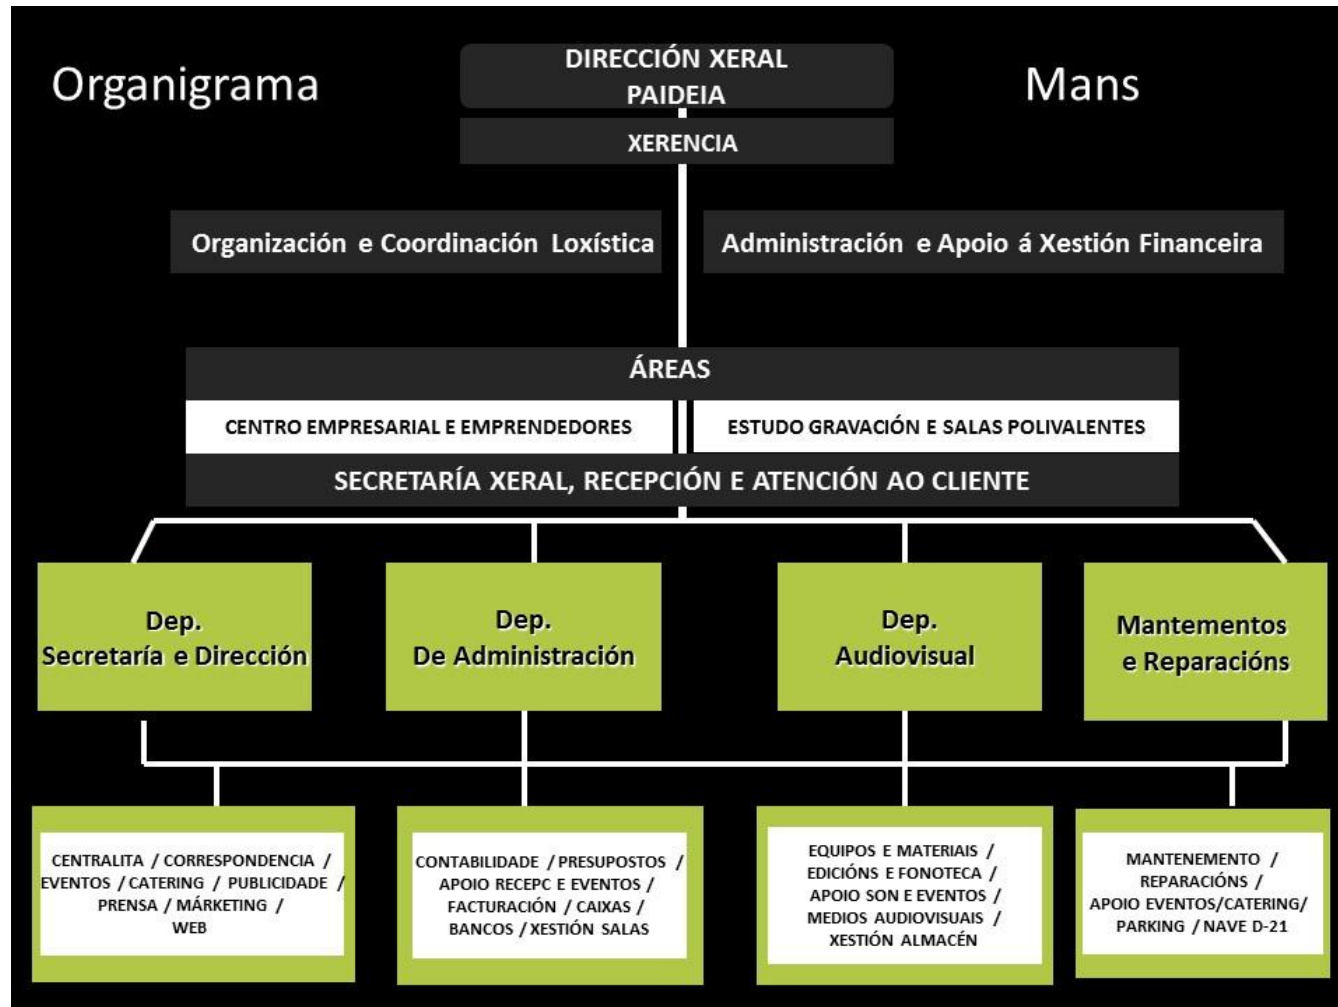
Organigrama

DIRECCIÓN XERAL PAIDEIA

Mans

XERENCIA

Organización e Coordinación Loxística

Administración e Apoio á Xestión Financeira

ÁREAS

CENTRO EMPRESARIAL E EMPRENDEDORES

ESTUDO GRAVACIÓN E SALAS POLIVALENTES

SECRETARÍA XERAL, RECEPCIÓN E ATENCIÓN AO CLIENTE

Dep. Secretaría e Dirección

Dep. De Administración

Dep. Audiovisual

Mantementos e Reparacións

CENTRALITA / CORRESPONDENCIA / EVENTOS / CATERING / PUBLICIDADE / PRENSA / MÁRKETING / WEB

CONTABILIDADE / PRESUPOSTOS / APOIO RECEPC E EVENTOS / FACTURACIÓN / CAIXAS / BANCOS / XESTIÓN SALAS

EQUIPOS E MATERIAIS / EDICIÓNS E FONOTECA / APOIO SON E EVENTOS / MEDIOS AUDIOVISUAIS / XESTIÓN ALMACÉN

MANTENEMENTO / REPARACIÓNS / APOIO EVENTOS/CATERING/ PARKING / NAVE D-21